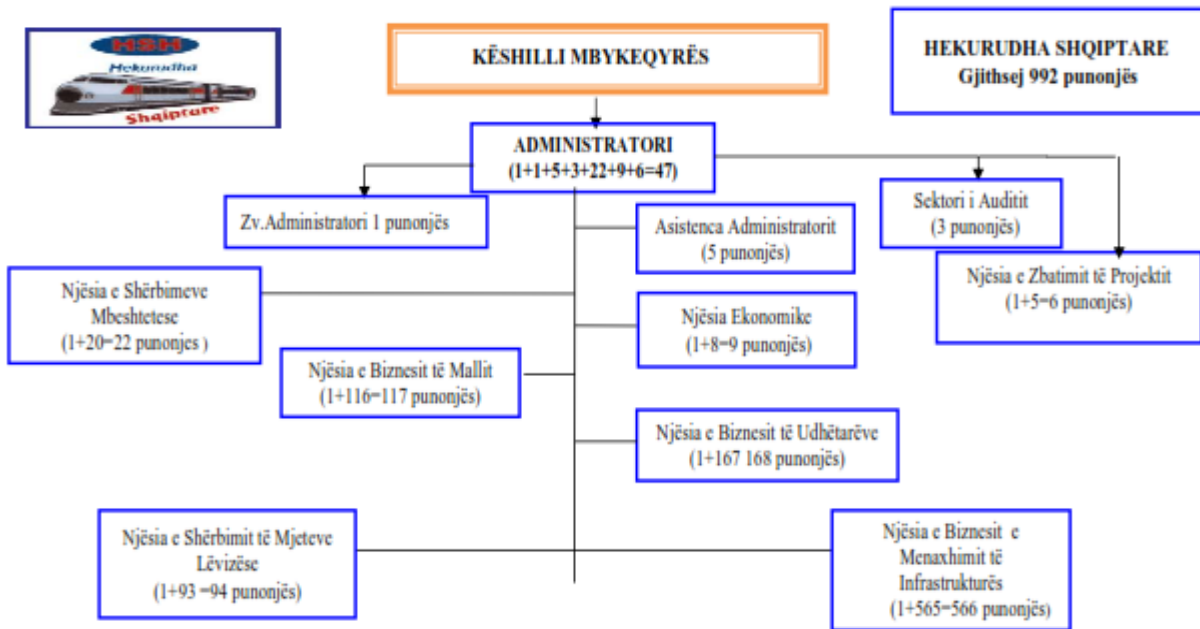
HSH
Hekurudha
Shqiptare

KËSHILLI MBYKEQYRËS

HEKURUDHA SHQIPTARE
Gjithsej 992 punonjës

ADMINISTRATORI
(1+1+5+3+22+9+6=47)

Zv.Administratori 1 punonjës

Asistenca Administratorit
(5 punonjës)

Sektori i Auditit
(3 punonjës)

Njësia e Zbatimit të Projektit
(1+5=6 punonjës)

Njësia e Shërbimeve Mbeshtetese
(1+20=22 punonjes )

Njësia Ekonomike
(1+8=9 punonjës)

Njësia e Biznesit të Mallit
(1+116=117 punonjës)

Njësia e Biznesit të Udhëtarëve
(1+167 168 punonjës)

Njësia e Shërbimit të Mjeteve Lëvizëse
(1+93 =94 punonjës)

Njësia e Biznesit e Menaxhimit të Infrastrukturës
(1+565=566 punonjës)